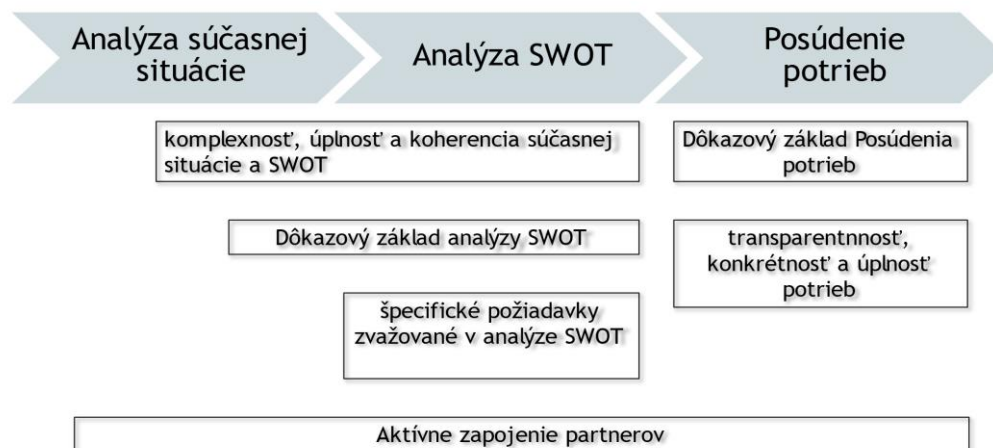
Analýza súčasnej situácie

Analýza SWOT

Posúdenie potrieb

komplexnosť, úplnosť a koherencia súčasnej situácie a SWOT

Dôkazový základ Posúdenia potrieb

Dôkazový základ analýzy SWOT

transparentnnosť, konkrétnosť a úplnosť potrieb

špecifické požiadavky zvažované v analýze SWOT

Aktívne zapojenie partnerov